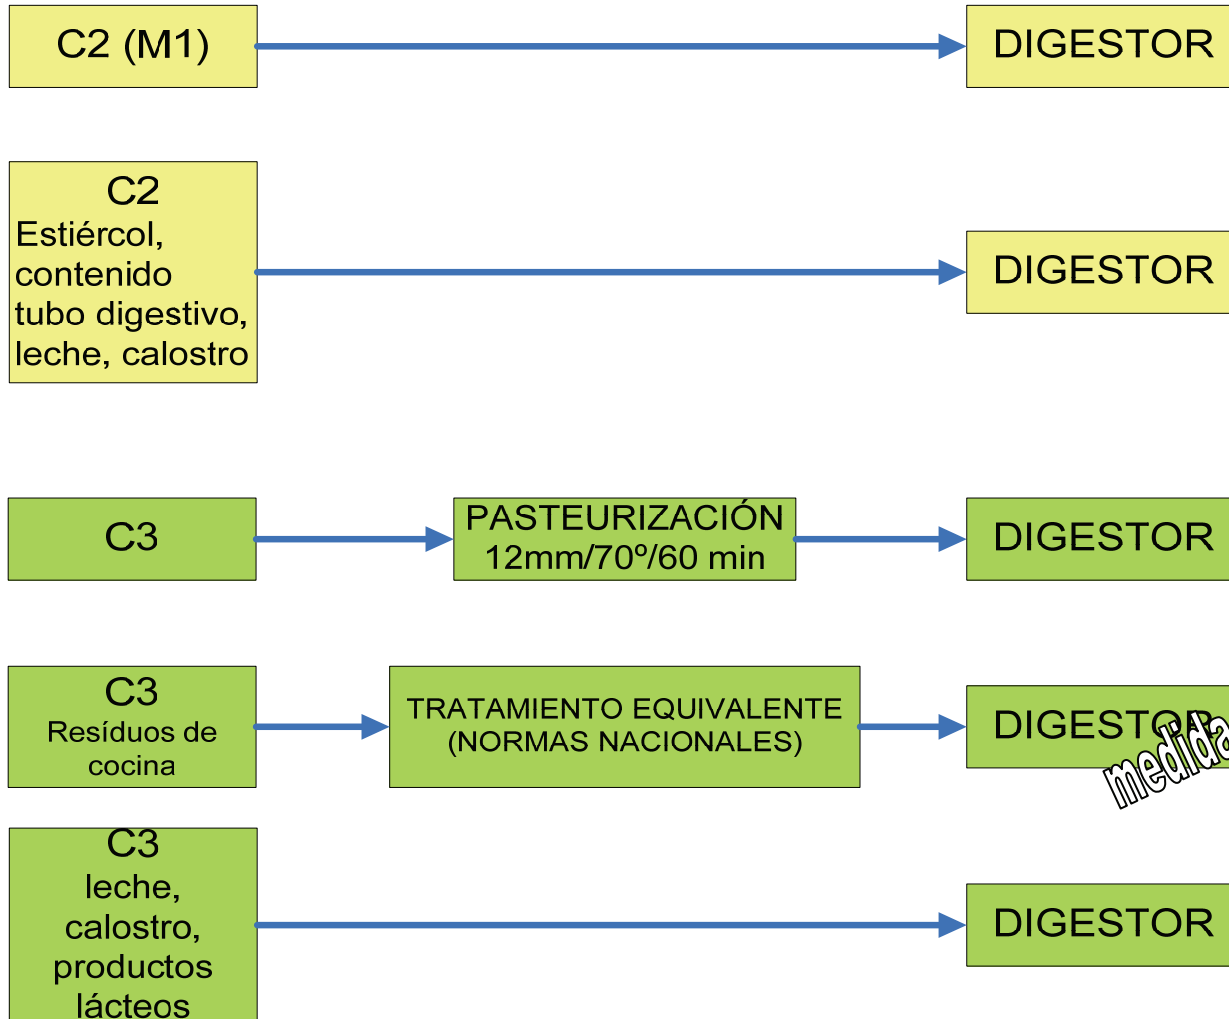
C2 (M1)

DIGESTOR

C2
Estiércol, contenido tubo digestivo, leche, calostro

DIGESTOR

C3

PASTEURIZACIÓN
12mm/70º/60 min

DIGESTOR

C3
Resíduos de cocina

TRATAMIENTO EQUIVALENTE
(NORMAS NACIONALES)

DIGESTOR

medida

C3
leche, calostro, productos lácteos

DIGESTOR